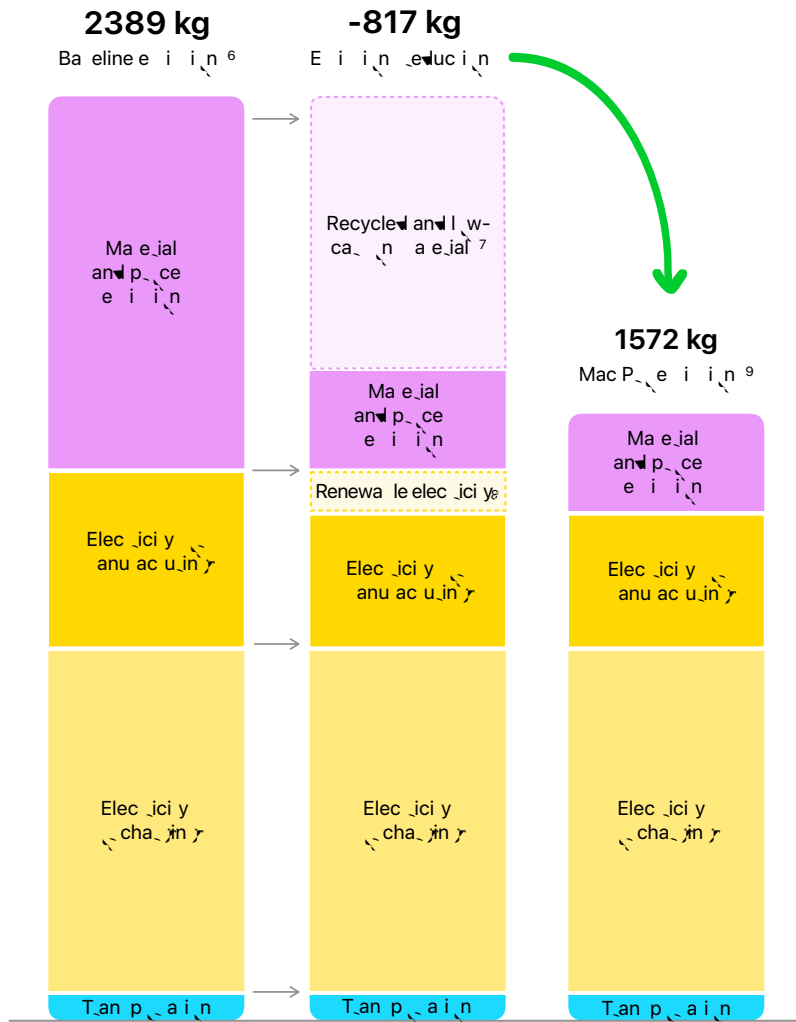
2389 kg
Ba eline e i i n 6

-817 kg
E i i n educ i n

Ma e ial and p ce e i i n

Elec ici y anu ac u in

Elec ici y cha in

T an p a i n

Recycled and l w-ca n a e ial 7

Ma e ial and p ce e i i n

Renewa le elec ici y 8

Elec ici y anu ac u in

Elec ici y cha in

T an p a i n

1572 kg
Mac P e i i n 9

Ma e ial and p ce e i i n

Elec ici y anu ac u in

Elec ici y cha in

T an p a i n